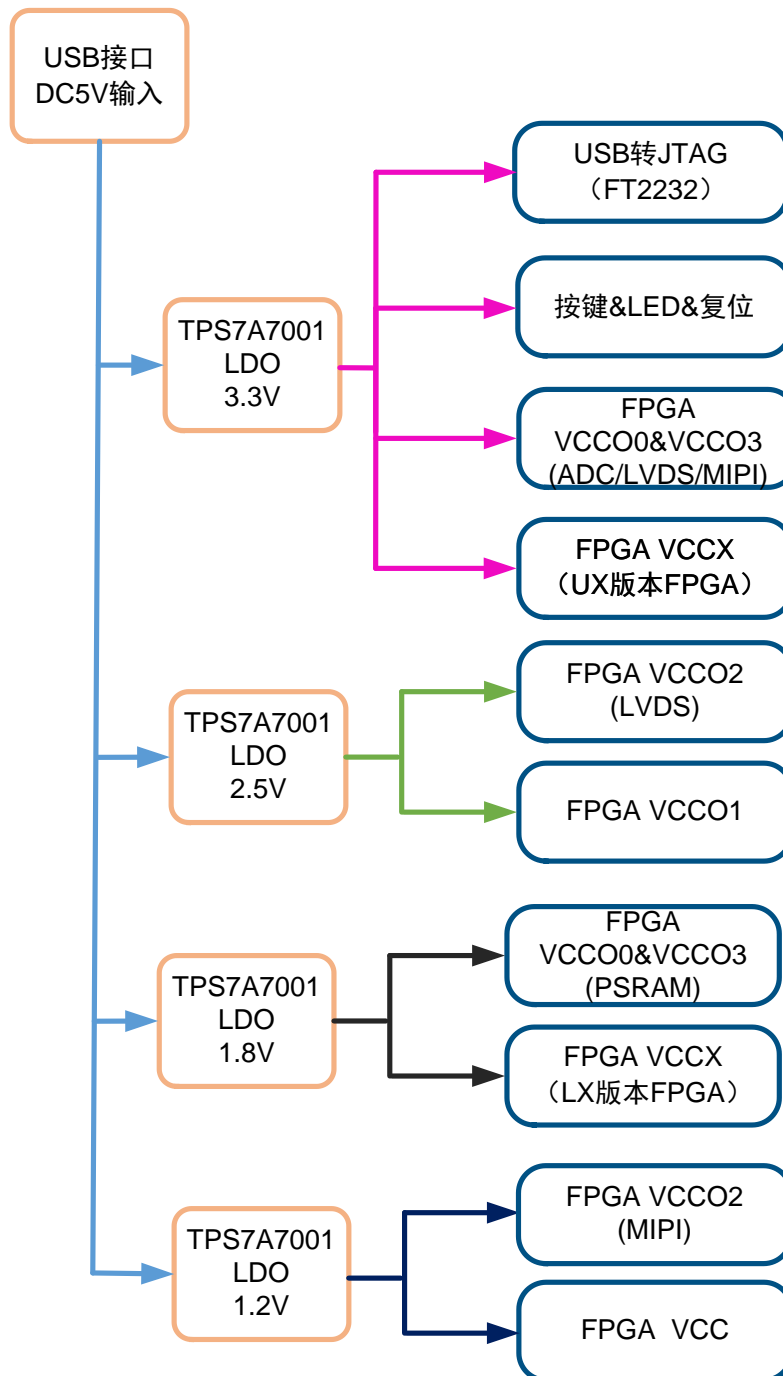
USB接口
DC5V输入

TPS7A7001
LDO
3.3V

USB转JTAG
（FT2232）

按键&LED&复位

FPGA
VCCO0&VCCO3
(ADC/LVDS/MIPI)

FPGA VCCX
（UX版本FPGA）

TPS7A7001
LDO
2.5V

FPGA VCCO2
(LVDS)

FPGA VCCO1

TPS7A7001
LDO
1.8V

FPGA
VCCO0&VCCO3
(PSRAM)

FPGA VCCX
（LX版本FPGA）

TPS7A7001
LDO
1.2V

FPGA VCCO2
(MIPI)

FPGA VCC